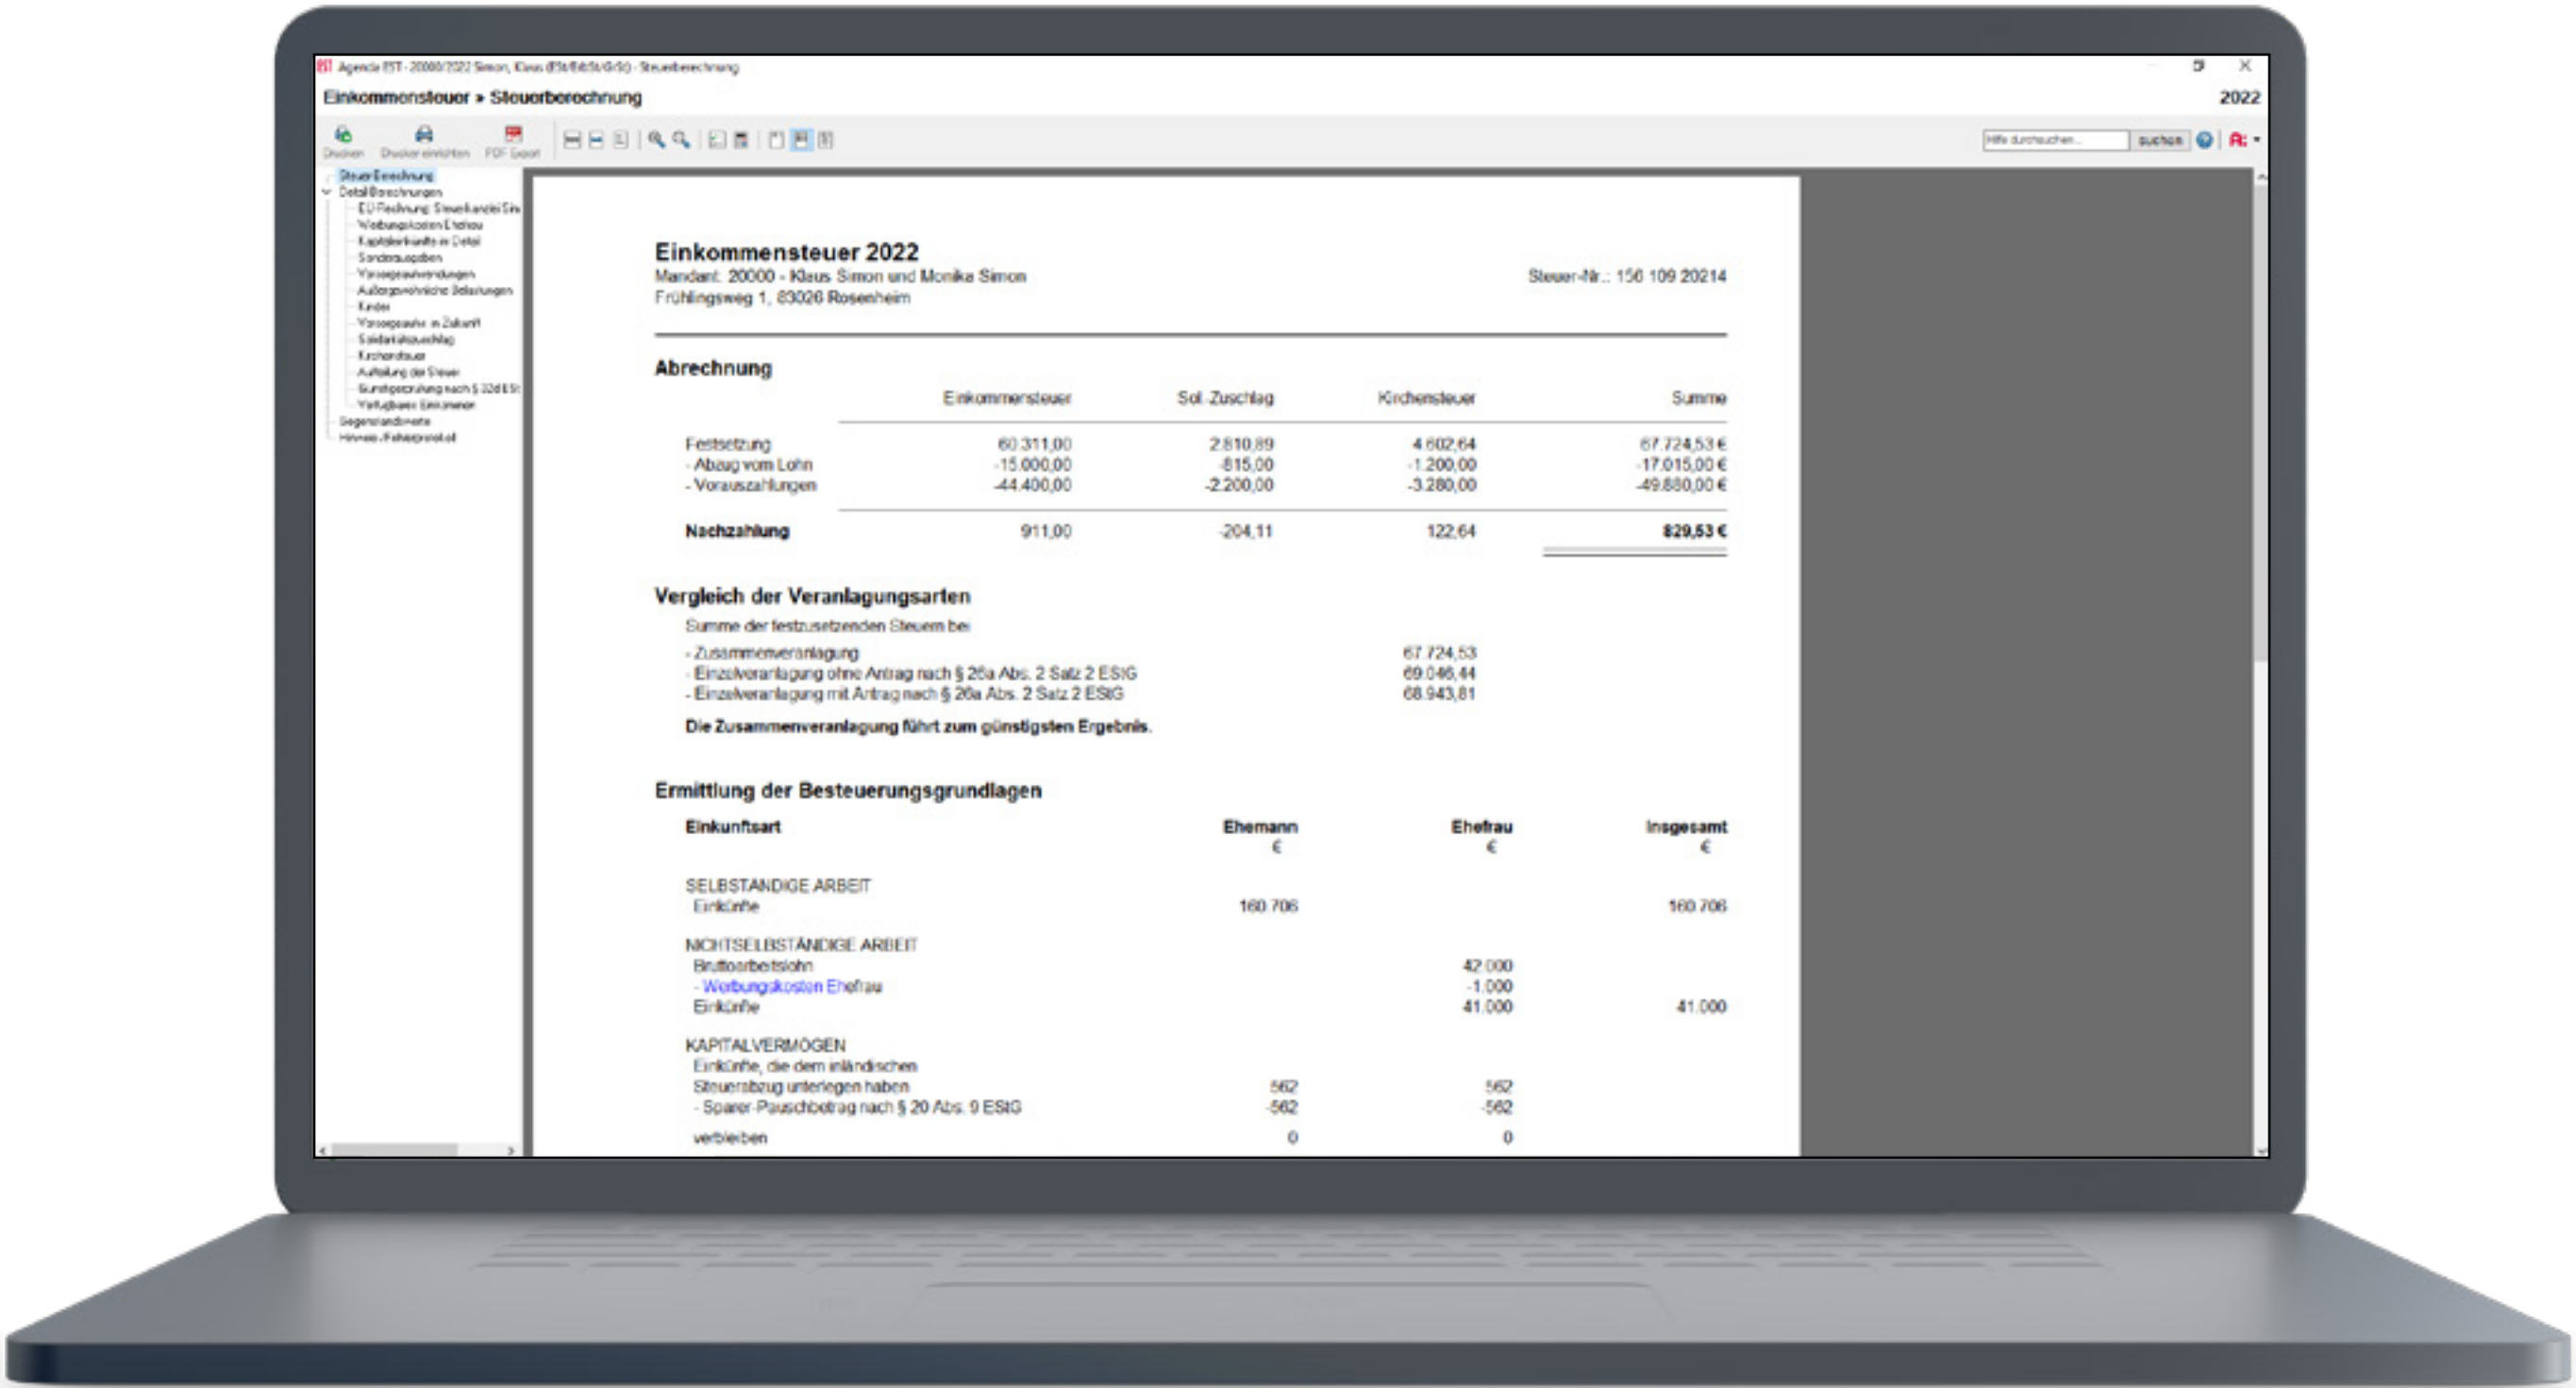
Agenda EST - 20000/2022 Simon, Klaus (ESt/EkSt/GrSt) - Steuerberechnung

Einkommensteuer » Steuerberechnung

2022

Drucken Drucker einrichten PDF Export

Hilfe durchsuchen... suchen

Steuer-Berechnung
Detail-Berechnungen
EÜ-Rechnung: Steuerkanzlei Sim
Werbungskosten Ehefrau
Kapitalerträge im Detail
Sonderausgaben
Vorsorgeaufwendungen
Außergewöhnliche Belastungen
Kinder
Vorsorgeaufw. in Zukunft
Solidaritätszuschlag
Kirchensteuer
Aufteilung der Steuer
Günstigerprüfung nach § 32d ESt
Verfügbares Einkommen
Gegenstandswerte
Hinweis-/Fehlerprotokoll

Einkommensteuer 2022
Mandant: 20000 - Klaus Simon und Monika Simon
Frühlingsweg 1, 83026 Rosenheim

Steuer-Nr.: 156 109 20214

Abrechnung

| | Einkommensteuer | Sol. Zuschlag | Kirchensteuer | Summe |
|---|---|---|---|---|
| Festsetzung | 60.311,00 | 2.810,89 | 4.602,64 | 67.724,53 € |
| - Abzug vom Lohn | -15.000,00 | -815,00 | -1.200,00 | -17.015,00 € |
| - Vorauszahlungen | -44.400,00 | -2.200,00 | -3.280,00 | -49.880,00 € |
| Nachzahlung | 911,00 | -204,11 | 122,64 | 829,53 € |

Vergleich der Veranlagungsarten
Summe der festzusetzenden Steuern bei
- Zusammenveranlagung 67.724,53
- Einzelveranlagung ohne Antrag nach § 26a Abs. 2 Satz 2 EStG 69.046,44
- Einzelveranlagung mit Antrag nach § 26a Abs. 2 Satz 2 EStG 68.943,81
Die Zusammenveranlagung führt zum günstigsten Ergebnis.

Ermittlung der Besteuerungsgrundlagen

| Einkunftsart | Ehemann € | Ehefrau € | Insgesamt € |
|---|---|---|---|
| SELBSTÄNDIGE ARBEIT | | | |
| Einkünfte | 160.706 | | 160.706 |
| NICHTSELBSTÄNDIGE ARBEIT | | | |
| Bruttoarbeitslohn | | 42.000 | |
| - Werbungskosten Ehefrau | | -1.000 | |
| Einkünfte | | 41.000 | 41.000 |
| KAPITALVERMÖGEN | | | |
| Einkünfte, die dem inländischen Steuerabzug unterlegen haben | 562 | 562 | |
| - Sparer-Pauschbetrag nach § 20 Abs. 9 EStG | -562 | -562 | |
| verbleiben | 0 | 0 | |